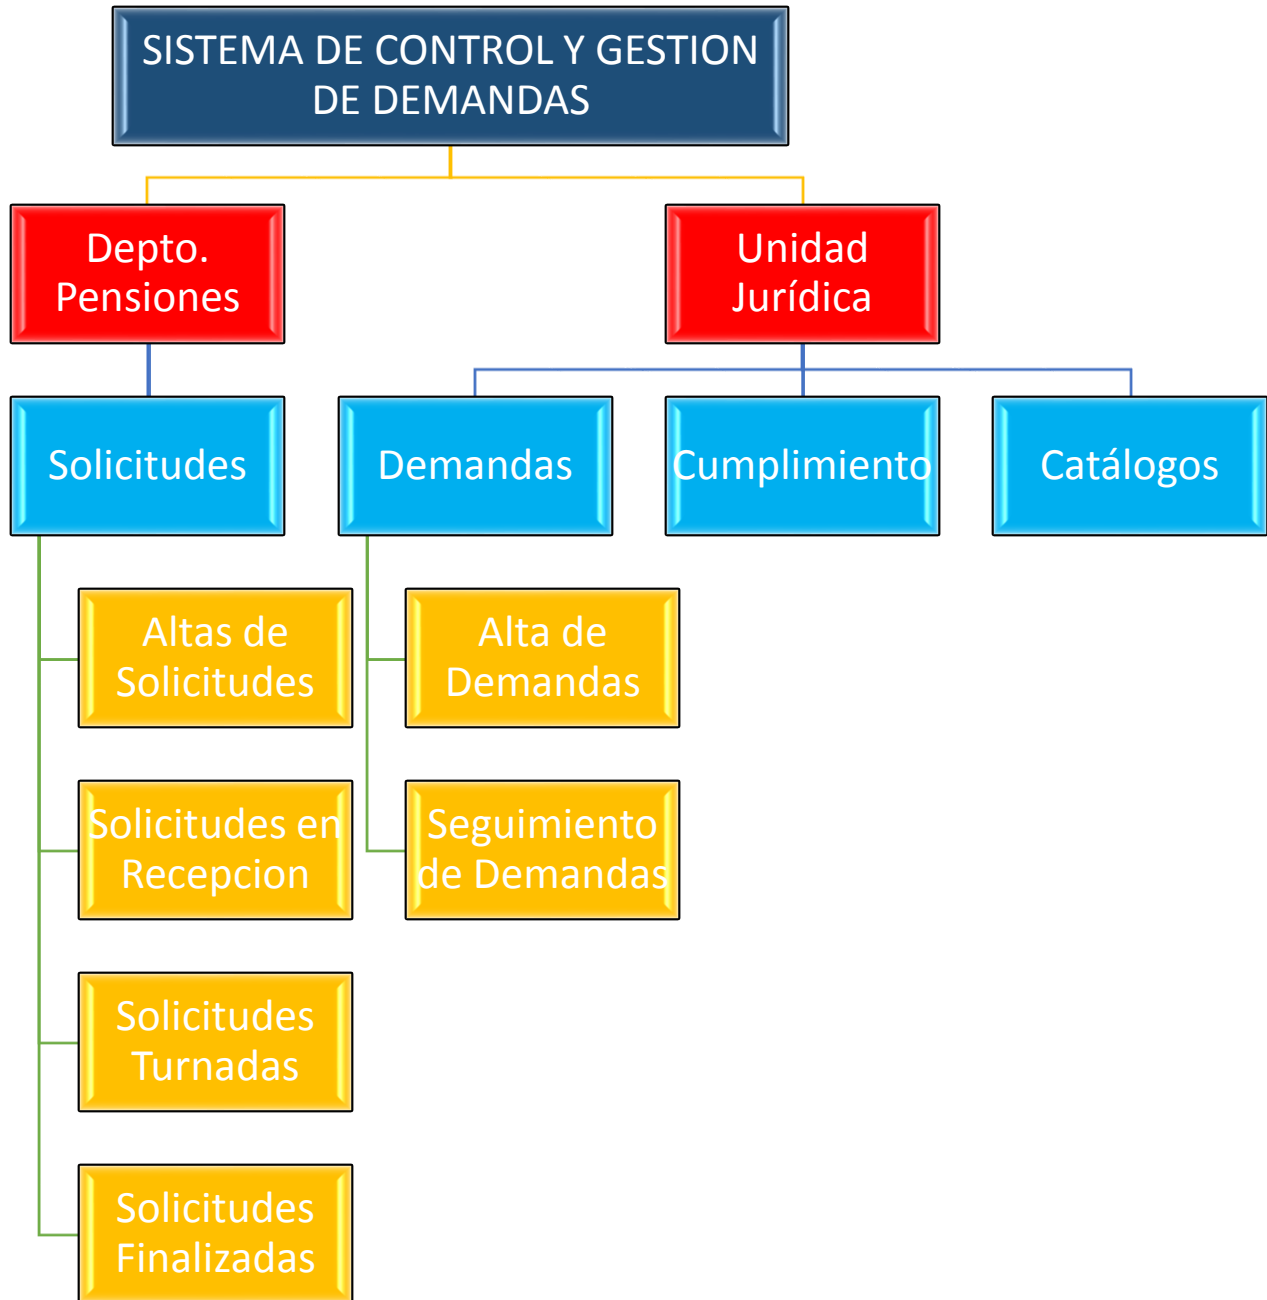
SISTEMA DE CONTROL Y GESTION DE DEMANDAS

Depto. Pensiones

Unidad Jurídica

Solicitudes

Demandas

Cumplimiento

Catálogos

Altas de Solicitudes

Solicitudes en Recepcion

Solicitudes Turnadas

Solicitudes Finalizadas

Alta de Demandas

Seguimiento de Demandas